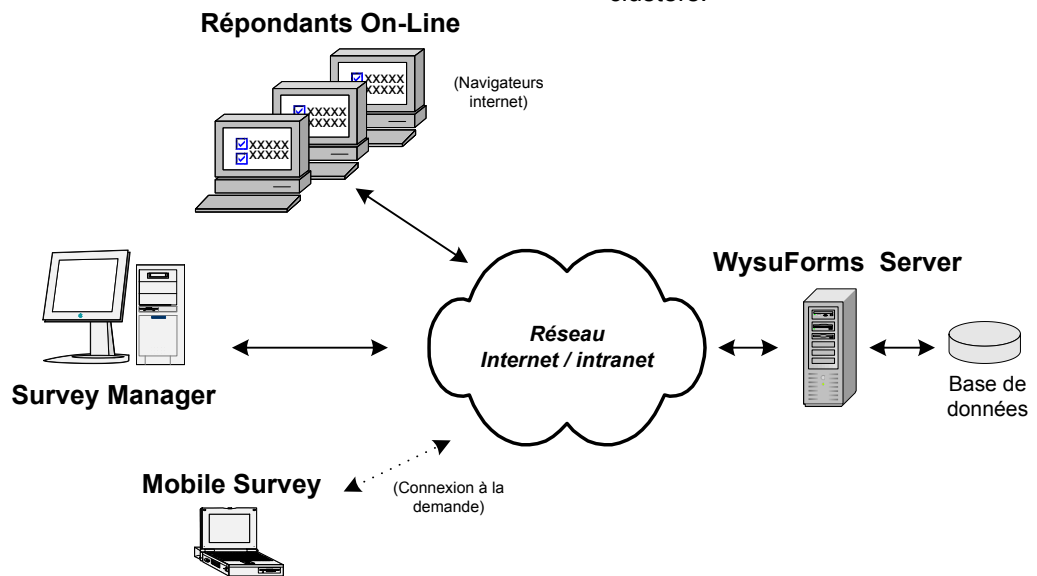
clusters.

Répondants On-Line

XXXXX
XXXXX

XXXXX
XXXXX

XXXXX
XXXXX

(Navigateurs internet)

WysuForms Server

Réseau
Internet / intranet

Survey Manager

Base de données

Mobile Survey

(Connexion à la demande)